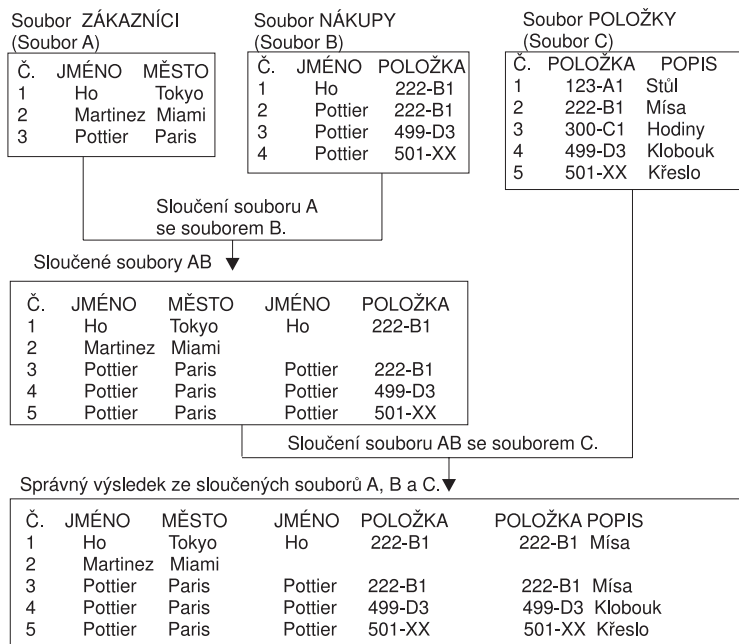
Soubor ZÁKAZNÍCI
(Soubor A)

| Č. | JMÉNO | MĚSTO |
|---|---|---|
| 1 | Ho | Tokyo |
| 2 | Martinez | Miami |
| 3 | Pottier | Paris |

Soubor NÁKUPY
(Soubor B)

| Č. | JMÉNO | POLOŽKA |
|---|---|---|
| 1 | Ho | 222-B1 |
| 2 | Pottier | 222-B1 |
| 3 | Pottier | 499-D3 |
| 4 | Pottier | 501-XX |

Soubor POLOŽKY
(Soubor C)

| Č. | POLOŽKA | POPIS |
|---|---|---|
| 1 | 123-A1 | Stůl |
| 2 | 222-B1 | Mísa |
| 3 | 300-C1 | Hodiny |
| 4 | 499-D3 | Klobouk |
| 5 | 501-XX | Křeslo |

Sloučení souboru A se souborem B.

Sloučené soubory AB

| Č. | JMÉNO | MĚSTO | JMÉNO | POLOŽKA |
|---|---|---|---|---|
| 1 | Ho | Tokyo | Ho | 222-B1 |
| 2 | Martinez | Miami | | |
| 3 | Pottier | Paris | Pottier | 222-B1 |
| 4 | Pottier | Paris | Pottier | 499-D3 |
| 5 | Pottier | Paris | Pottier | 501-XX |

Sloučení souboru AB se souborem C.

Správný výsledek ze sloučených souborů A, B a C.

| Č. | JMÉNO | MĚSTO | JMÉNO | POLOŽKA | POLOŽKA | POPIS |
|---|---|---|---|---|---|---|
| 1 | Ho | Tokyo | Ho | 222-B1 | 222-B1 | Mísa |
| 2 | Martinez | Miami | | | | |
| 3 | Pottier | Paris | Pottier | 222-B1 | 222-B1 | Mísa |
| 4 | Pottier | Paris | Pottier | 499-D3 | 499-D3 | Klobouk |
| 5 | Pottier | Paris | Pottier | 501-XX | 501-XX | Křeslo |